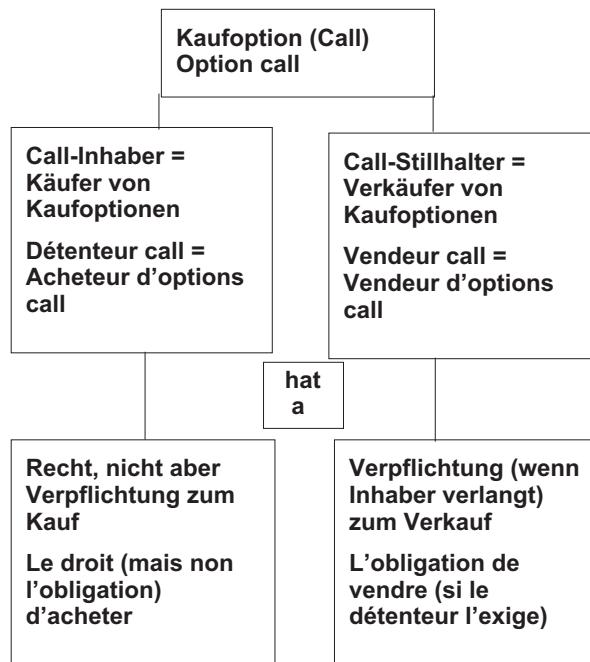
Kaufoption (Call)
Option call

Call-Inhaber = Käufer von Kaufoptionen

Détenteur call = Acheteur d’options call

Call-Stillhalter = Verkäufer von Kaufoptionen

Vendeur call = Vendeur d’options call

hat
a

Recht, nicht aber Verpflichtung zum Kauf

Le droit (mais non l’obligation) d’acheter

Verpflichtung (wenn Inhaber verlangt) zum Verkauf

L’obligation de vendre (si le détenteur l’exige)